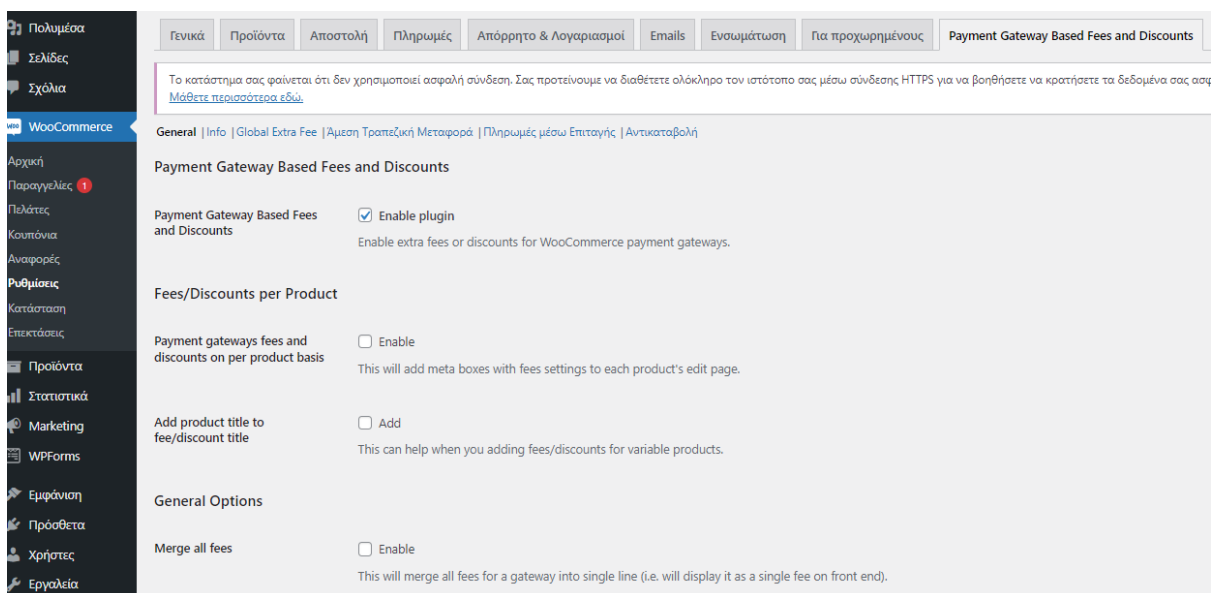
Πολυμέσα
Σελίδες
Σχόλια
WooCommerce
Αρχική
Παραγγελίες 1
Πελάτες
Κουπόνια
Αναφορές
Ρυθμίσεις
Κατάσταση
Επεκτάσεις
Προϊόντα
Στατιστικά
Marketing
WPForms
Εμφάνιση
Πρόσθετα
Χρήστες
Εργαλεία

Γενικά | Προϊόντα | Αποστολή | Πληρωμές | Απόρρητο & Λογαριασμοί | Emails | Ενσωμάτωση | Για προχωρημένους | Payment Gateway Based Fees and Discounts

Το κατάστημα σας φαίνεται ότι δεν χρησιμοποιεί ασφαλή σύνδεση. Σας προτείνουμε να διαθέτετε ολόκληρο τον ιστότοπο σας μέσω σύνδεσης HTTPS για να βοηθήσετε να κρατήσετε τα δεδομένα σας ασφ
Μάθετε περισσότερα εδώ.

General | Info | Global Extra Fee | Άμεση Τραπεζική Μεταφορά | Πληρωμές μέσω Επιταγής | Αντικαταβολή

Payment Gateway Based Fees and Discounts

Payment Gateway Based Fees and Discounts
Enable plugin
Enable extra fees or discounts for WooCommerce payment gateways.

Fees/Discounts per Product

Payment gateways fees and discounts on per product basis
Enable
This will add meta boxes with fees settings to each product's edit page.

Add product title to fee/discount title
Add
This can help when you adding fees/discounts for variable products.

General Options

Merge all fees
Enable
This will merge all fees for a gateway into single line (i.e. will display it as a single fee on front end).